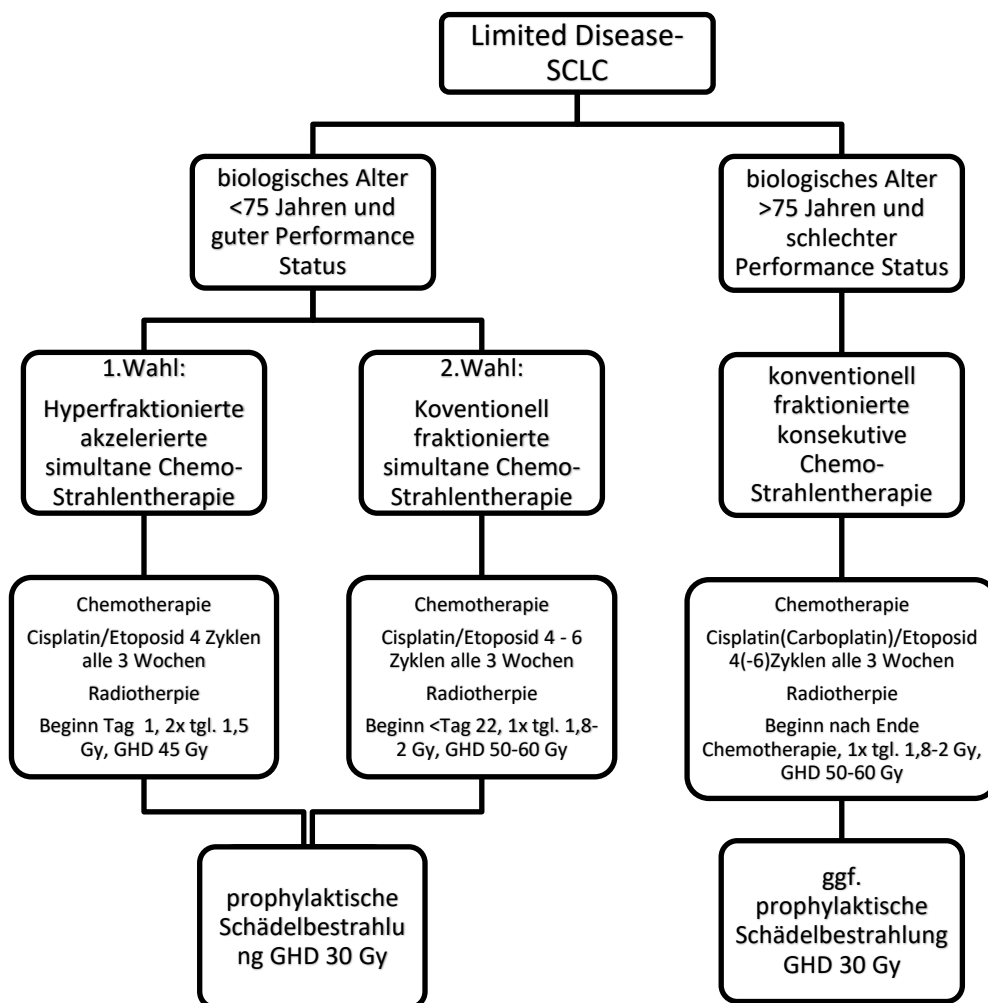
Limited Disease-SCLC

biologisches Alter <75 Jahren und guter Performance Status

biologisches Alter >75 Jahren und schlechter Performance Status

1.Wahl:

Hyperfraktionierte akzelerierte simultane Chemo-Strahlentherapie

2.Wahl:

Koventionell fraktionierte simultane Chemo-Strahlentherapie

konventionell fraktionierte konsekutive Chemo-Strahlentherapie

Chemotherapie

Cisplatin/Etoposid 4 Zyklen alle 3 Wochen

Radiotherpie

Beginn Tag 1, 2x tgl. 1,5 Gy, GHD 45 Gy

Chemotherapie

Cisplatin/Etoposid 4 - 6 Zyklen alle 3 Wochen

Radiotherpie

Beginn <Tag 22, 1x tgl. 1,8-2 Gy, GHD 50-60 Gy

Chemotherapie

Cisplatin(Carboplatin)/Etoposid 4(-6)Zyklen alle 3 Wochen

Radiotherpie

Beginn nach Ende Chemotherapie, 1x tgl. 1,8-2 Gy, GHD 50-60 Gy

prophylaktische Schädelbestrahlung GHD 30 Gy

ggf. prophylaktische Schädelbestrahlung GHD 30 Gy